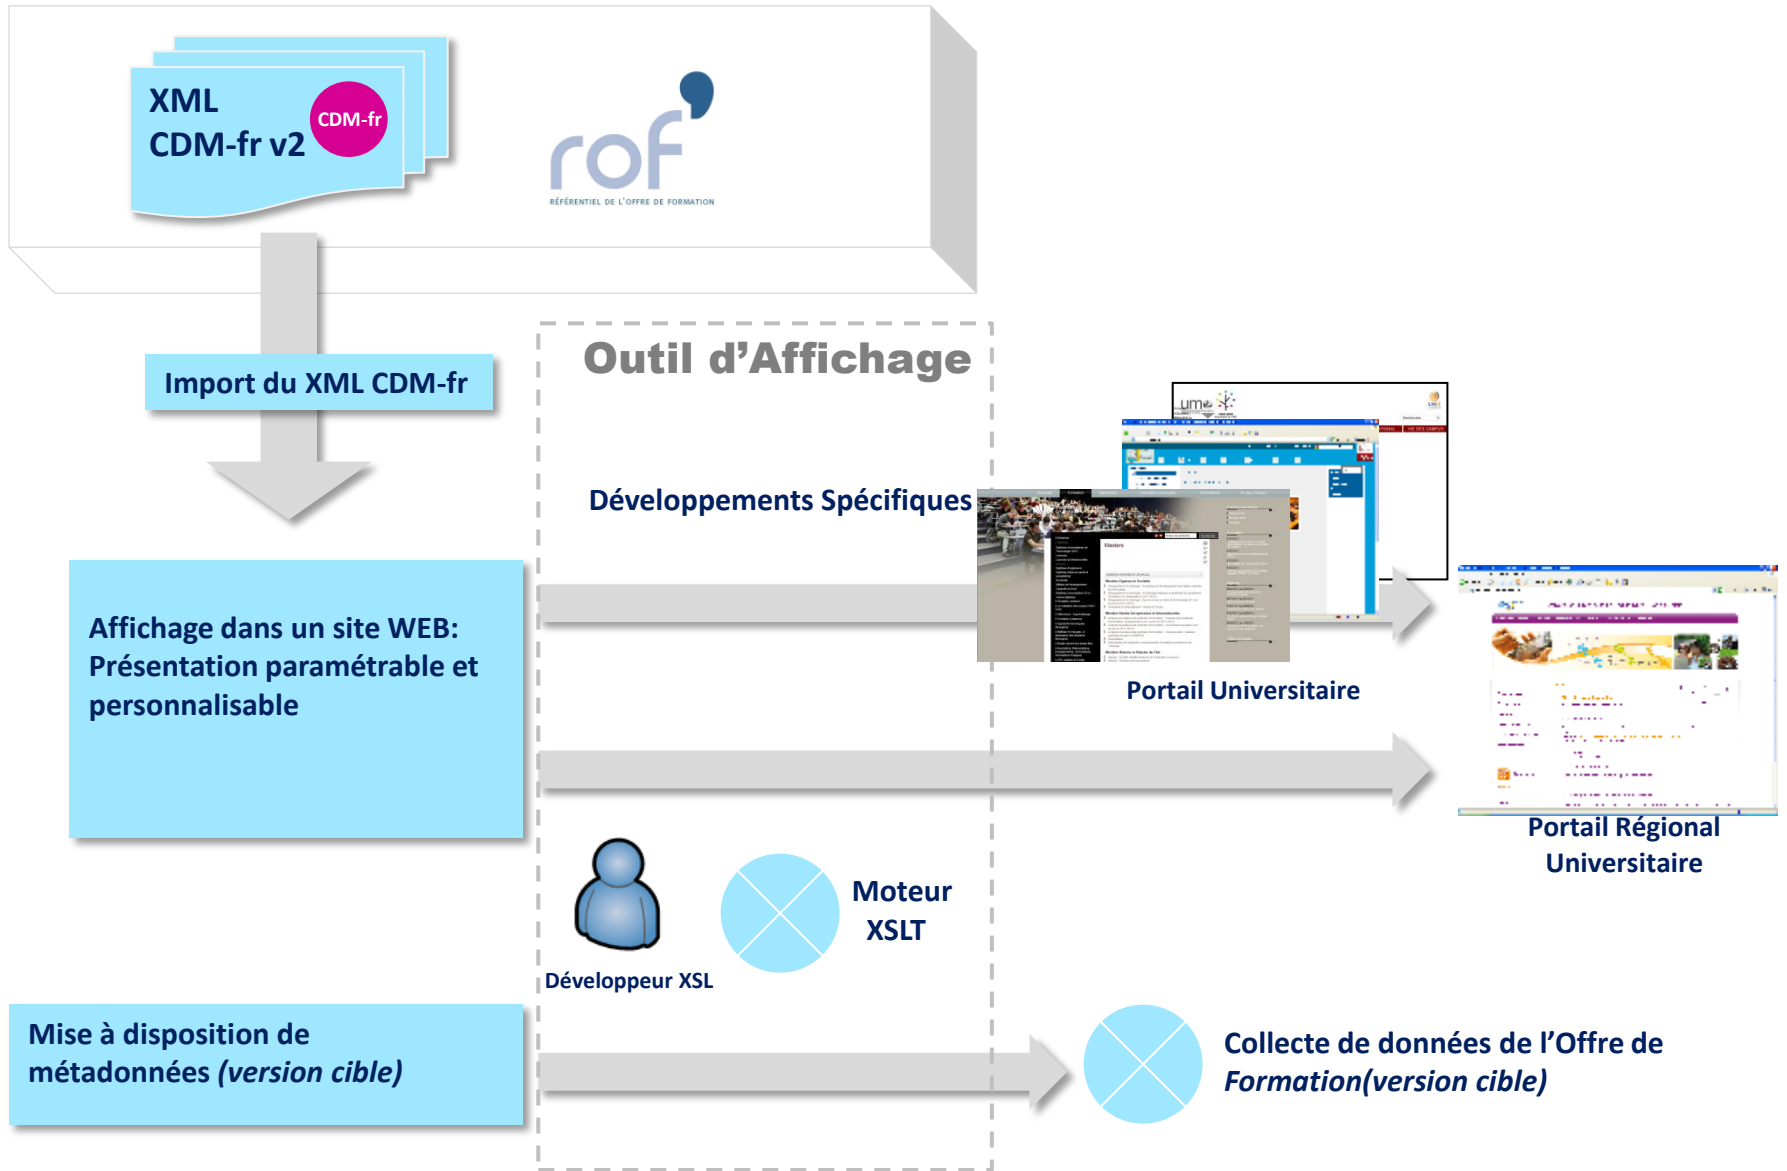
XML
CDM-fr v2

CDM-fr

rof
RÉFÉRENTIEL DE L'OFFRE DE FORMATION

Import du XML CDM-fr

Outil d'Affichage

Développements Spécifiques

Affichage dans un site WEB: Présentation paramétrable et personnalisable

Portail Universitaire

Portail Régional Universitaire

Moteur XSLT

Développeur XSL

Mise à disposition de métadonnées *(version cible)*

Collecte de données de l'Offre de *Formation(version cible)*